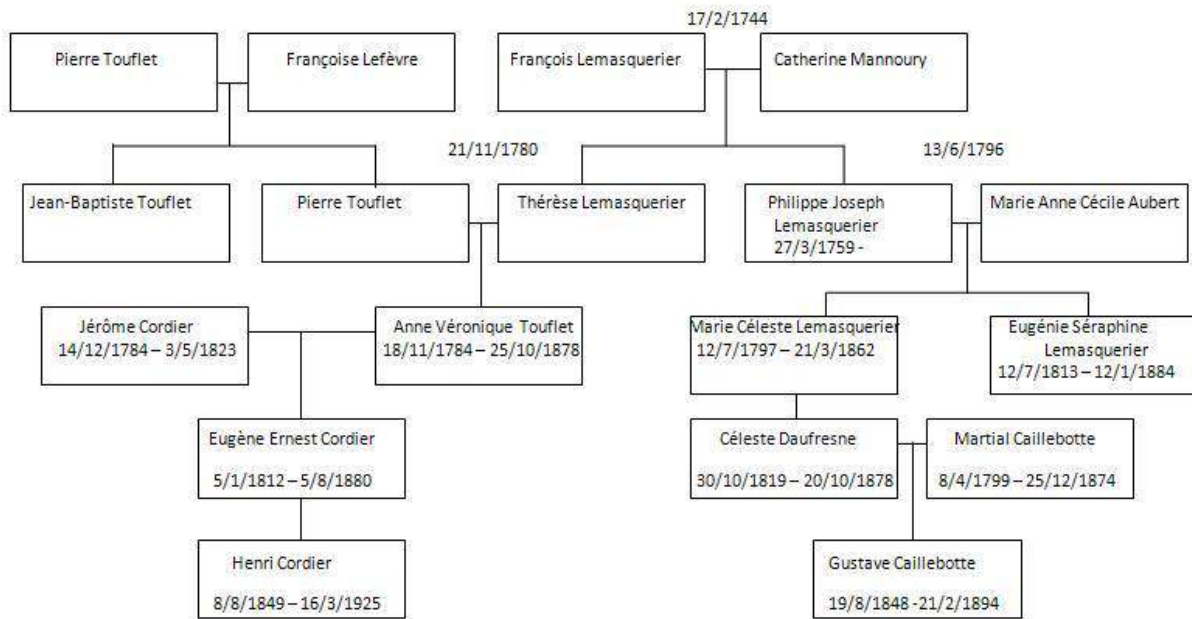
17/2/1744

Pierre Touflet

Françoise Lefèvre

François Lemasquerier

Catherine Mannoury

21/11/1780

13/6/1796

Jean-Baptiste Touflet

Pierre Touflet

Thérèse Lemasquerier

Philippe Joseph Lemasquerier 27/3/1759 -

Marie Anne Cécile Aubert

Jérôme Cordier 14/12/1784 – 3/5/1823

Anne Véronique Touflet 18/11/1784 – 25/10/1878

Marie Céleste Lemasquerier 12/7/1797 – 21/3/1862

Eugénie Séraphine Lemasquerier 12/7/1813 – 12/1/1884

Eugène Ernest Cordier 5/1/1812 – 5/8/1880

Céleste Daufresne 30/10/1819 – 20/10/1878

Martial Caillebotte 8/4/1799 – 25/12/1874

Henri Cordier 8/8/1849 – 16/3/1925

Gustave Caillebotte 19/8/1848 -21/2/1894